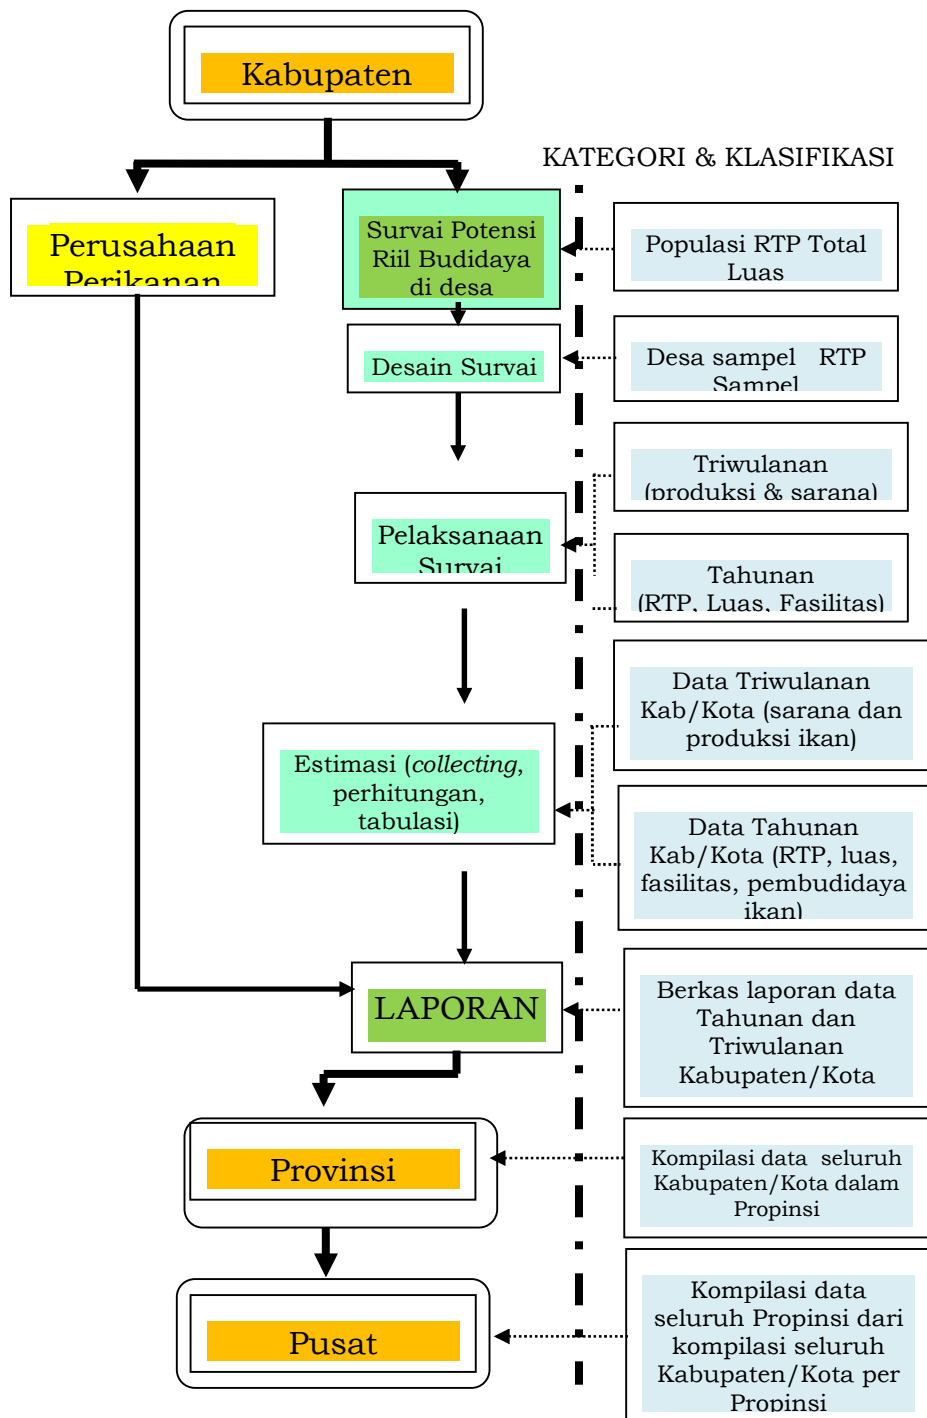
Kabupaten

KATEGORI & KLASIFIKASI

Perusahaan Perikanan

Survai Potensi Riil Budidaya di desa

Populasi RTP Total Luas

Desain Survai

Desa sampel RTP Sampel

Triwulanan (produksi & sarana)

Pelaksanaan Survai

Tahunan (RTP, Luas, Fasilitas)

Data Triwulanan Kab/Kota (sarana dan produksi ikan)

Estimasi (*collecting*, perhitungan, tabulasi)

Data Tahunan Kab/Kota (RTP, luas, fasilitas, pembudidaya ikan)

LAPORAN

Berkas laporan data Tahunan dan Triwulanan Kabupaten/Kota

Provinsi

Kompilasi data seluruh Kabupaten/Kota dalam Propinsi

Pusat

Kompilasi data seluruh Propinsi dari kompilasi seluruh Kabupaten/Kota per Propinsi